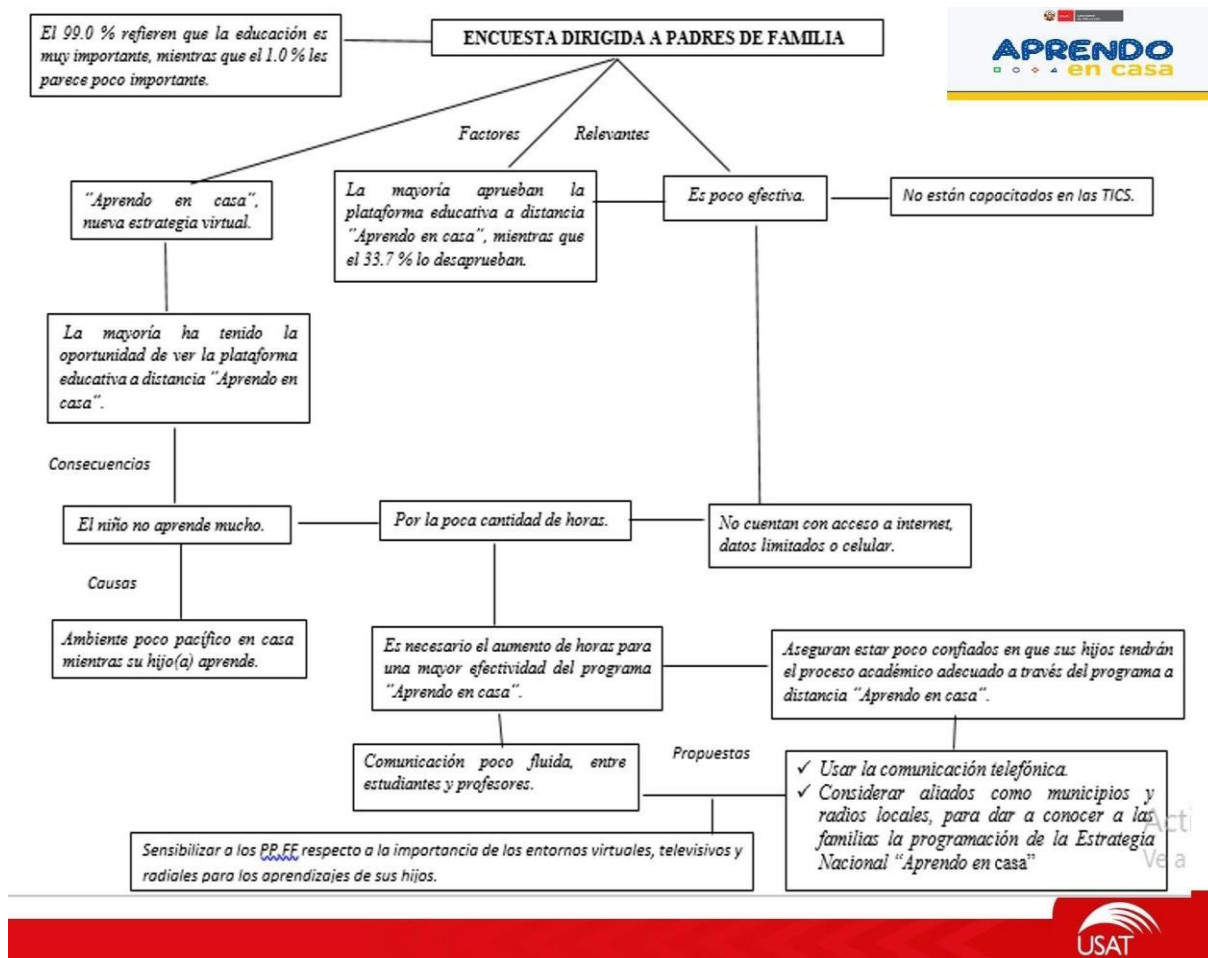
El 99.0 % refieren que la educación es muy importante, mientras que el 1.0 % les parece poco importante.

ENCUESTA DIRIGIDA A PADRES DE FAMILIA

APRENDO en casa

Factores Relevantes

"Aprendo en casa", nueva estrategia virtual.

La mayoría aprueban la plataforma educativa a distancia "Aprendo en casa", mientras que el 33.7 % lo desaprueban.

Es poco efectiva.

No están capacitados en las TICS.

La mayoría ha tenido la oportunidad de ver la plataforma educativa a distancia "Aprendo en casa".

Consecuencias

El niño no aprende mucho.

Por la poca cantidad de horas.

No cuentan con acceso a internet, datos limitados o celular.

Causas

Ambiente poco pacífico en casa mientras su hijo(a) aprende.

Es necesario el aumento de horas para una mayor efectividad del programa "Aprendo en casa".

Aseguran estar poco confiados en que sus hijos tendrán el proceso académico adecuado a través del programa a distancia "Aprendo en casa".

Comunicación poco fluida, entre estudiantes y profesores.

Propuestas

✓ Usar la comunicación telefónica.
✓ Considerar aliados como municipios y radios locales, para dar a conocer a las familias la programación de la Estrategia Nacional "Aprendo en casa"

Sensibilizar a los PP.FF respecto a la importancia de los entornos virtuales, televisivos y radiales para los aprendizajes de sus hijos.

Acti
Ve a

USAT